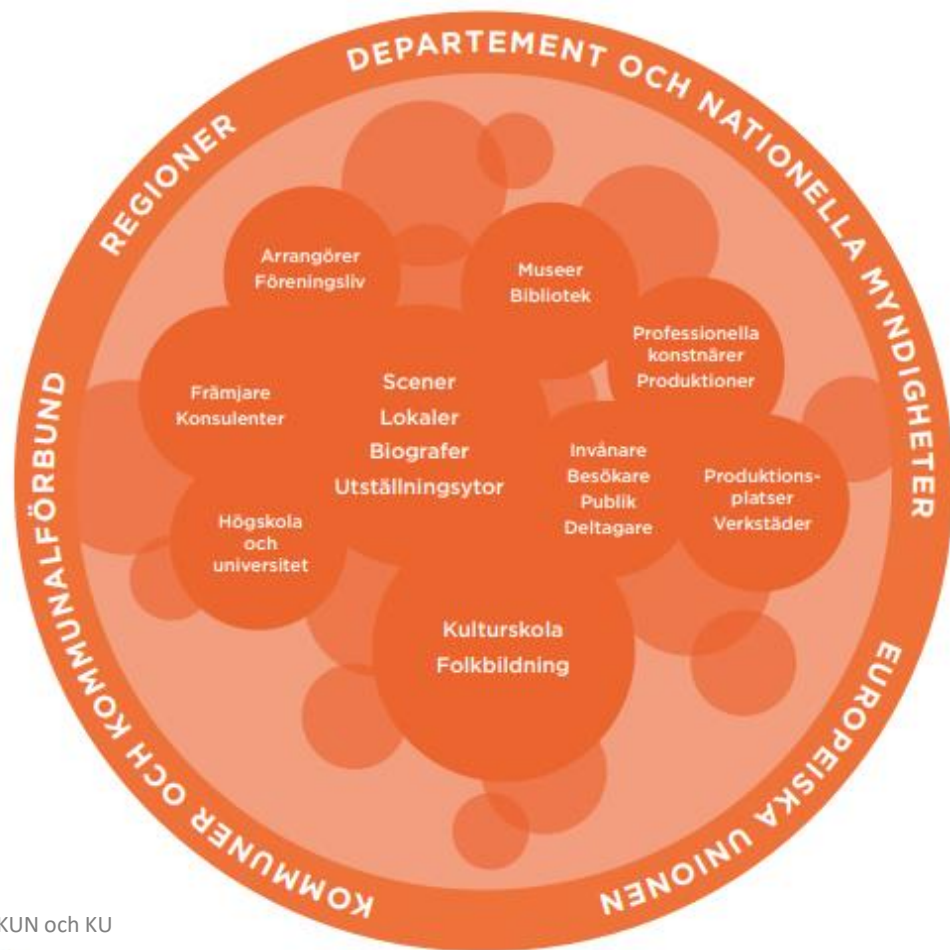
REGIONER

DEPARTEMENT OCH NATIONELLA MYNDIGHETER

EUROPEISKA UNIONEN

KOMMUNER OCH KOMMUNALFÖRBUND

Arrangörer
Föreningsliv

Museer
Bibliotek

Professionella
konstnärer
Produktioner

Främjare
Konsulenter

Scener
Lokaler
Biografer
Utställningsytor

Invånare
Besökare
Publik
Deltagare

Produktions-
platser
Verkstäder

Högskola
och
universitet

Kulturskola
Folkbildning

KUN och KU